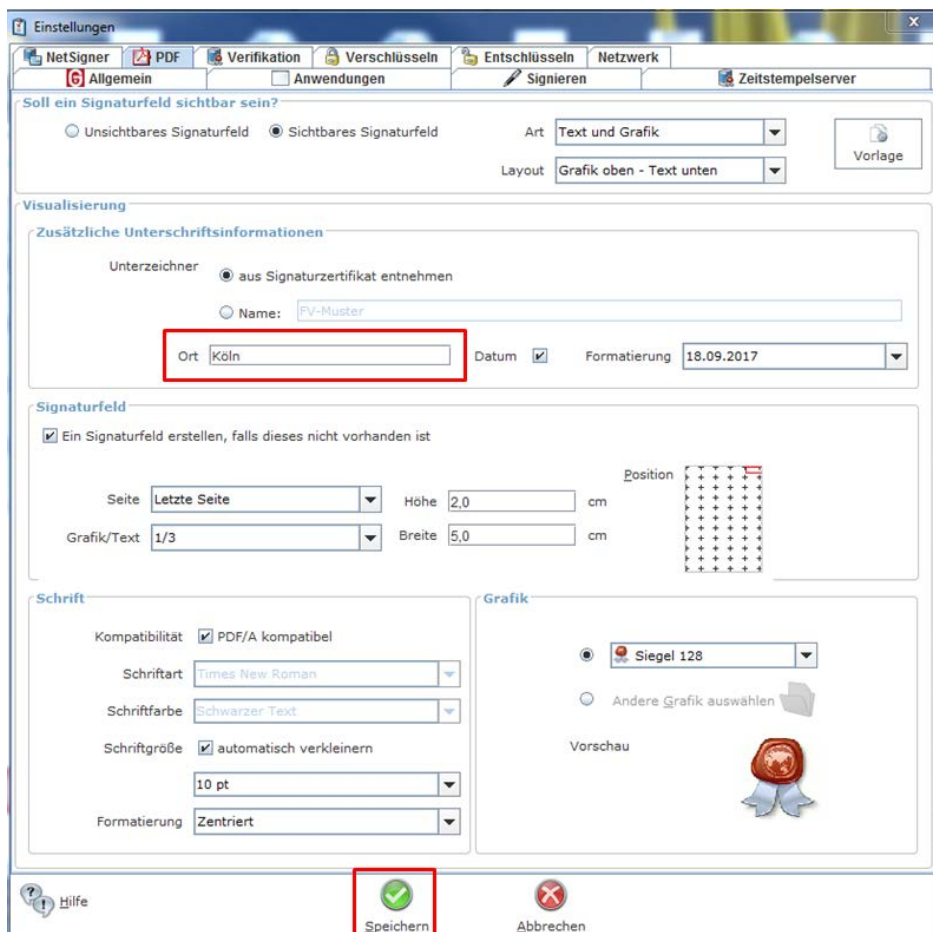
Einstellungen

NetSigner | PDF | Verifikation | Verschlüsseln | Entschlüsseln | Netzwerk
Allgemein | Anwendungen | Signieren | Zeitstempelserver

Soll ein Signaturfeld sichtbar sein?
Unsichtbares Signaturfeld
Sichtbares Signaturfeld
Art Text und Grafik
Layout Grafik oben - Text unten
Vorlage

Visualisierung
Zusätzliche Unterschriftsinformationen
Unterzeichner
aus Signaturzertifikat entnehmen
Name: FV-Muster
Ort Köln
Datum
Formatierung 18.09.2017

Signaturfeld
Ein Signaturfeld erstellen, falls dieses nicht vorhanden ist
Position
Seite Letzte Seite
Höhe 2,0 cm
Grafik/Text 1/3
Breite 5,0 cm

Schrift
Kompatibilität PDF/A kompatibel
Schriftart Times New Roman
Schriftfarbe Schwarzer Text
Schriftgröße automatisch verkleinern
10 pt
Formatierung Zentriert

Grafik
Siegel 128
Andere Grafik auswählen
Vorschau

Hilfe
Speichern
Abbrechen